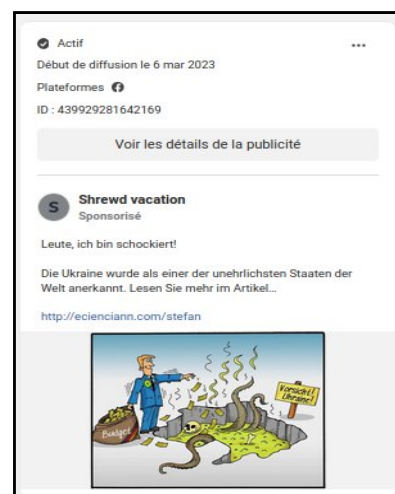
Actif
Début de diffusion le 6 mar 2023
Plateformes
ID : 439929281642169

Voir les détails de la publicité

S Shrewd vacation
Sponsorisé

Leute, ich bin schockiert!

Die Ukraine wurde als einer der unehrlichsten Staaten der Welt anerkannt. Lesen Sie mehr im Artikel...

http://ecienciann.com/stefan

Budget

Vorsicht! Ukraine!